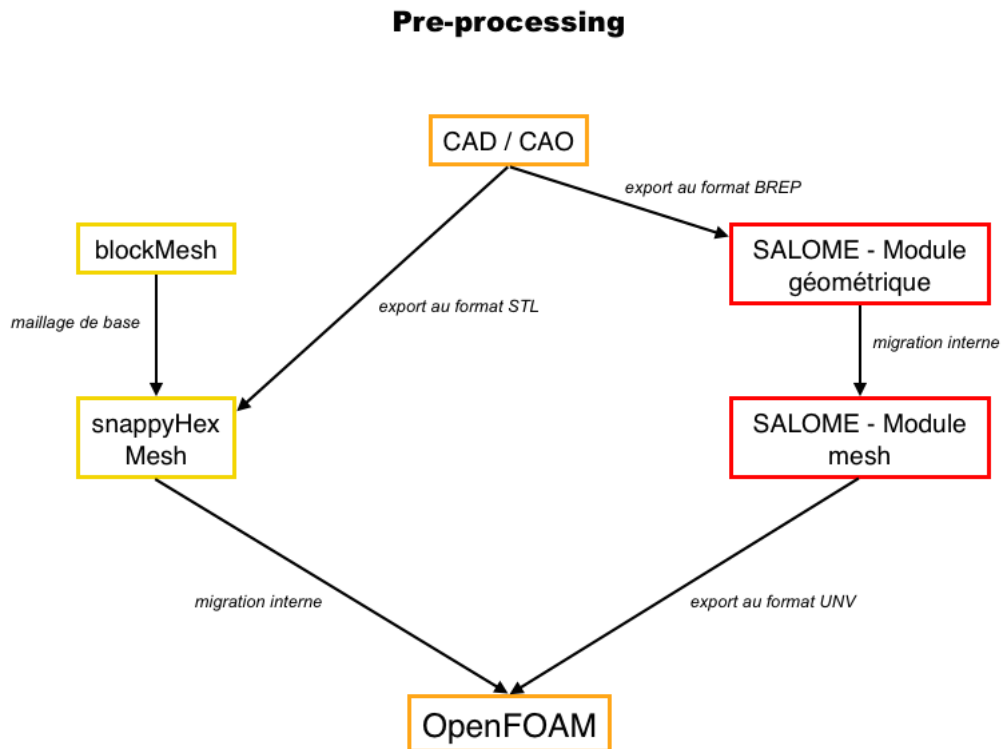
Pre-processing

CAD / CAO

export au format BREP

blockMesh

SALOME - Module géométrique

maillage de base

export au format STL

migration interne

snappyHex Mesh

SALOME - Module mesh

migration interne

export au format UNV

OpenFOAM